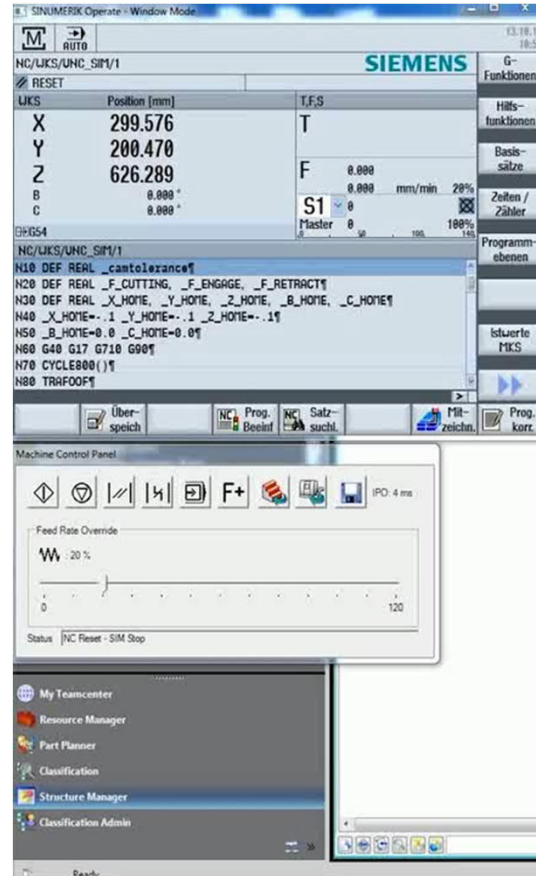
SINUMERIK Operate - Window Mode

M AUTO

13.10.
10:5

NC/UKS/UNC_SIM/1 SIEMENS

RESET

| UKS | Position [mm] |
|---|---|
| X | 299.576 |
| Y | 200.470 |
| Z | 626.289 |
| B | 0.000 ° |
| C | 0.000 ° |

T,F,S

T

F 0.000
0.000 mm/min 20%

S1 0
Master 0 100%

G54

G-Funktionen

Hilfsfunktionen

Basissätze

Zeiten / Zähler

Programmebenen

Istwerte MKS

NC/UKS/UNC_SIM/1

N10 DEF REAL _camtolerance¶
N20 DEF REAL _F_CUTTING, _F_ENGAGE, _F_RETRACT¶
N30 DEF REAL _X_HOME, _Y_HOME, _Z_HOME, _B_HOME, _C_HOME¶
N40 _X_HOME=-.1 _Y_HOME=-.1 _Z_HOME=-.1¶
N50 _B_HOME=0.0 _C_HOME=0.0¶
N60 G40 G17 G710 G90¶
N70 CYCLE800()¶
N80 TRAFOOF¶

Überspeich

Prog. Beeinf

Satzsuchl.

Mitzeichn.

Prog. korr.

Machine Control Panel

F+

IPO: 4 ms

Feed Rate Override

20 %

0

120

Status NC Reset - SIM Stop

My Teamcenter

Resource Manager

Part Planner

Classification

Structure Manager

Classification Admin

Ready